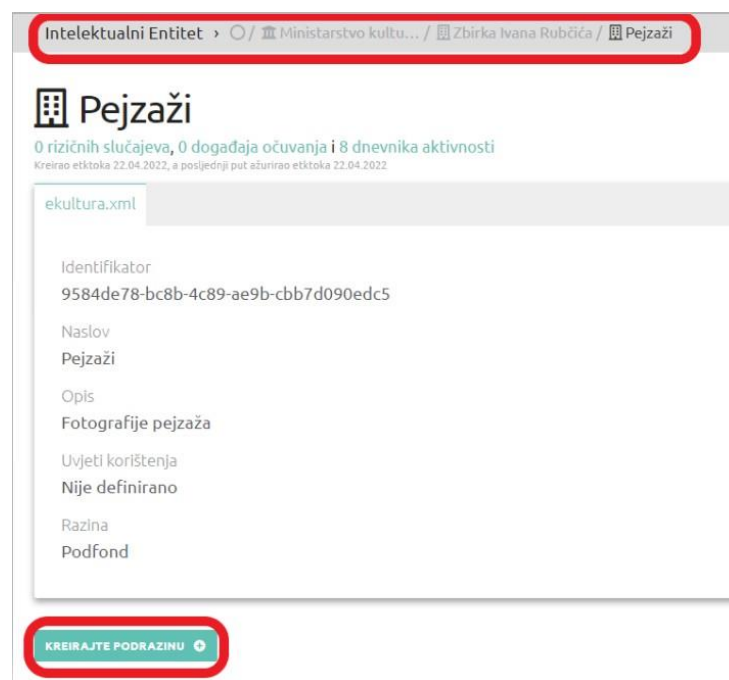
Intelektualni Entitet › / Ministarstvo kultu... / Zbirka Ivana Rubčića / Pejzaži

Pejzaži

0 rizičnih slučajeva, 0 događaja očuvanja i 8 dnevnika aktivnosti
Kreirao etktoka 22.04.2022, a posljednji put ažurirao etktoka 22.04.2022

ekultura.xml

Identifikator
9584de78-bc8b-4c89-ae9b-cbb7d090edc5

Naslov
Pejzaži

Opis
Fotografije pejzaža

Uvjeti korištenja
Nije definirano

Razina
Podfond

KREIRAJTE PODRAZINU